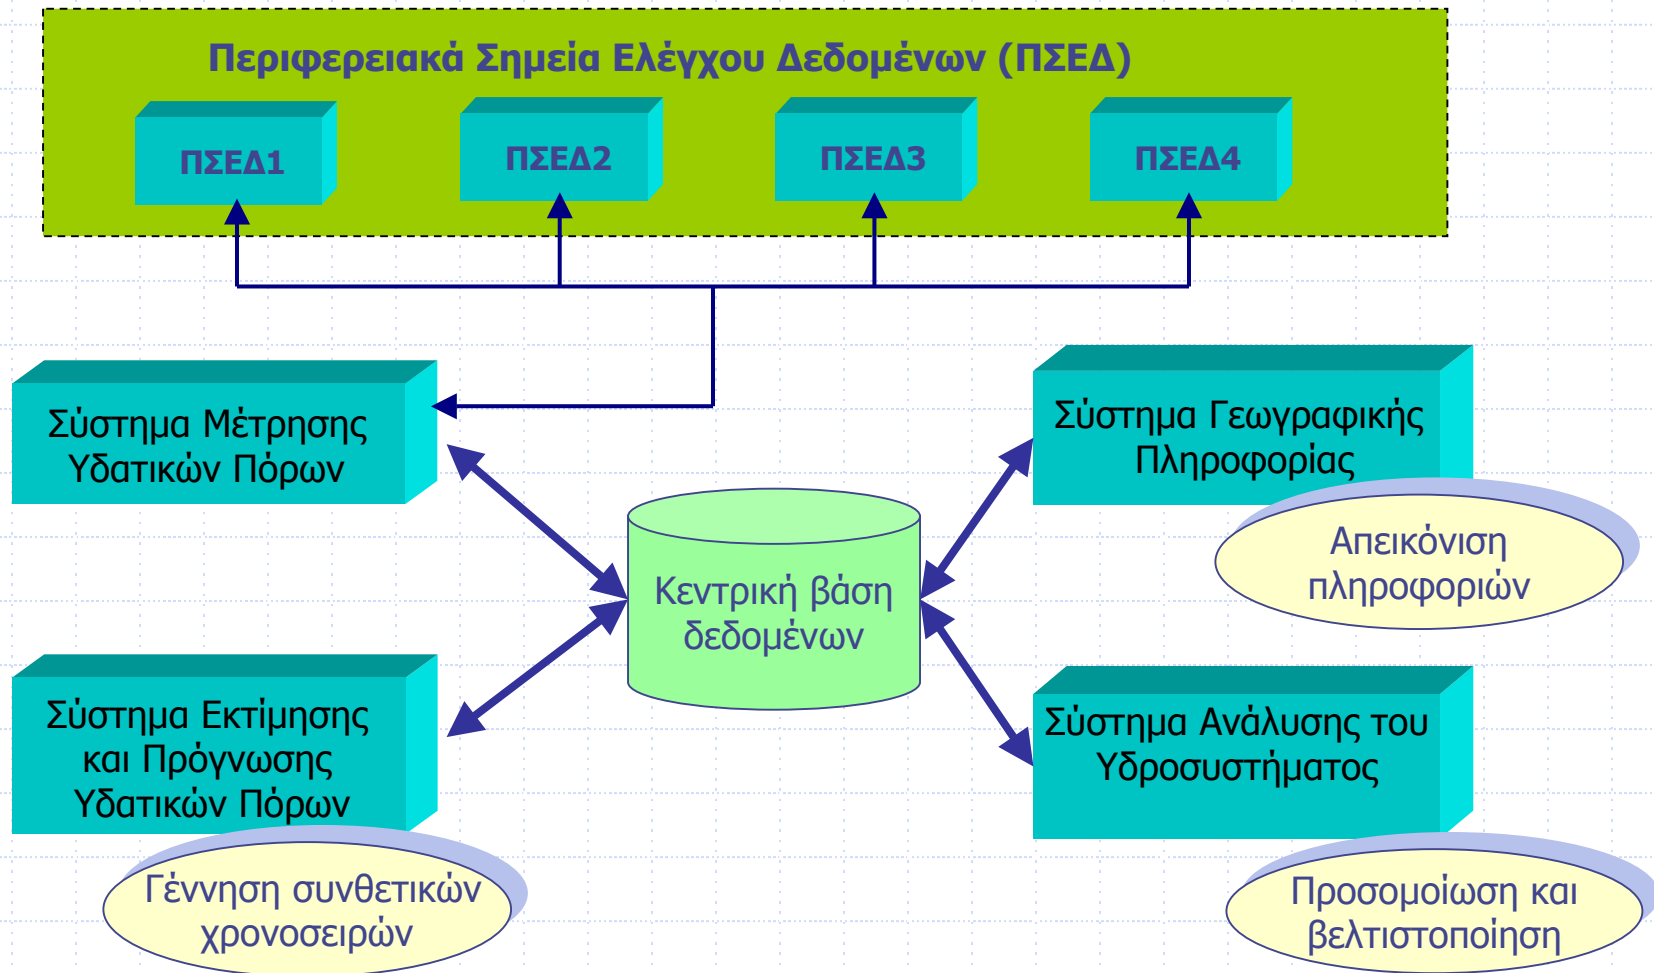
Περιφερειακά Σημεία Ελέγχου Δεδομένων (ΠΣΕΔ)

ΠΣΕΔ1

ΠΣΕΔ2

ΠΣΕΔ3

ΠΣΕΔ4

Σύστημα Μέτρησης Υδατικών Πόρων

Σύστημα Γεωγραφικής Πληροφορίας

Απεικόνιση πληροφοριών

Κεντρική βάση δεδομένων

Σύστημα Εκτίμησης και Πρόγνωσης Υδατικών Πόρων

Σύστημα Ανάλυσης του Υδροσυστήματος

Γέννηση συνθετικών χρονοσειρών

Προσομοίωση και βελτιστοποίηση